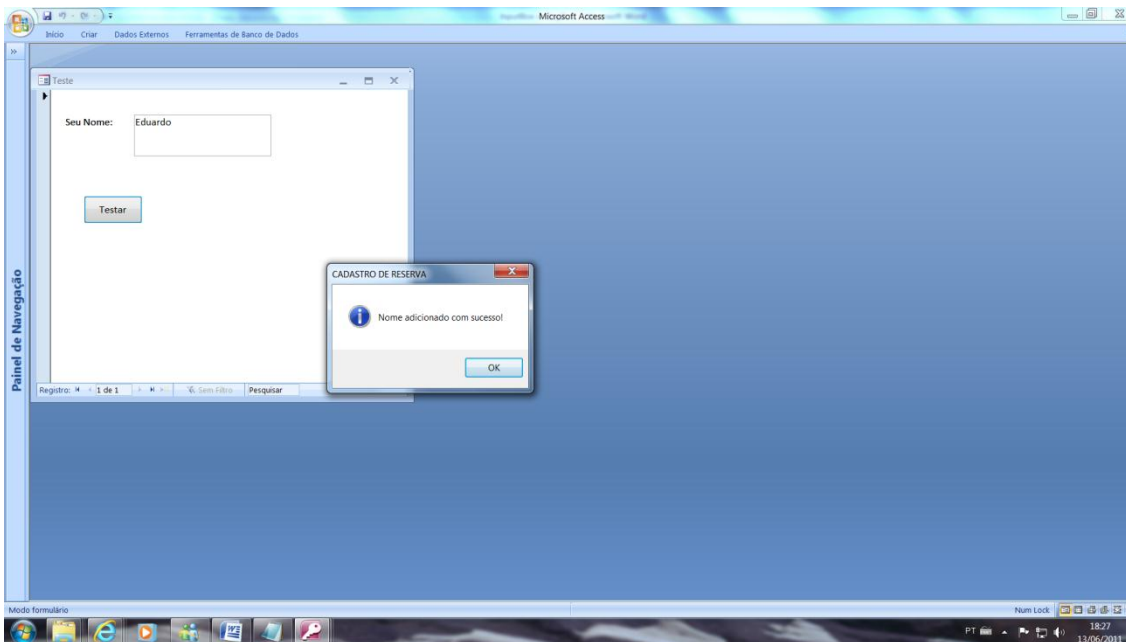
Microsoft Access

Início Criar Dados Externos Ferramentas de Banco de Dados

Teste

Seu Nome: Eduardo

Testar

Painel de Navegação

Registro: 1 de 1 Sem Filtro Pesquisar

CADASTRO DE RESERVA

Nome adicionado com sucesso!

OK

Modo formulário

Num Lock

PT 18:27 13/06/2011